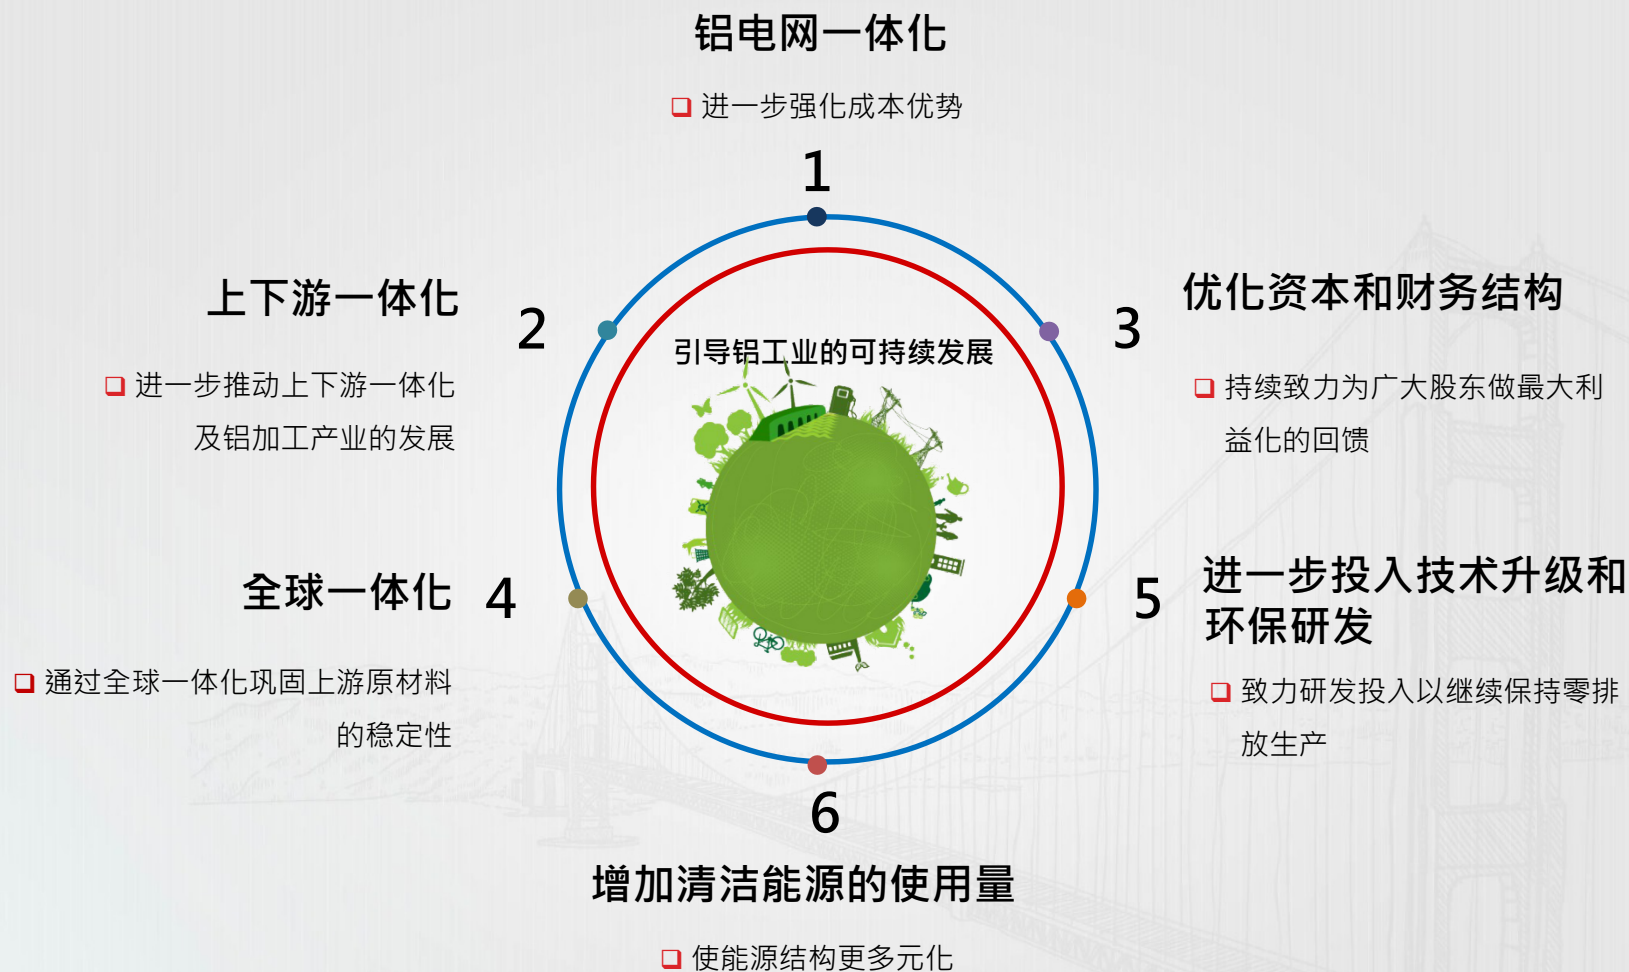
铝电网一体化

❑ 进一步强化成本优势

1

引导铝工业的可持续发展

上下游一体化

2

❑ 进一步推动上下游一体化及铝加工产业的发展

优化资本和财务结构

3

❑ 持续致力为广大股东做最大利益化的回馈

全球一体化

4

❑ 通过全球一体化巩固上游原材料的稳定性

5

进一步投入技术升级和环保研发

❑ 致力研发投入以继续保持零排放生产

6

增加清洁能源的使用量

❑ 使能源结构更多元化